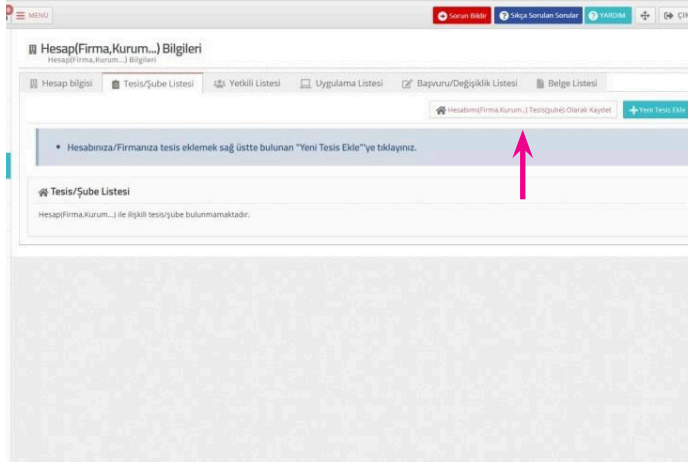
MENÜ

Sorun Bildir | Sıkça Sorulan Sorular | YARDIM | ÇI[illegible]

Hesap(Firma,Kurum...) Bilgileri
Hesap(Firma,Kurum...) Bilgileri

Hesap bilgisi | Tesis/Şube Listesi | Yetkili Listesi | Uygulama Listesi | Başvuru/Değişiklik Listesi | Belge Listesi

Hesabımı(Firma,Kurum...) Tesis(şube) Olarak Kaydet | Yeni Tesis Ekle

• Hesabınıza/Firmanıza tesis eklemek sağ üstte bulunan "Yeni Tesis Ekle"'ye tıklayınız.

Tesis/Şube Listesi

Hesap(Firma,Kurum...) ile ilişkili tesis/şube bulunmamaktadır.